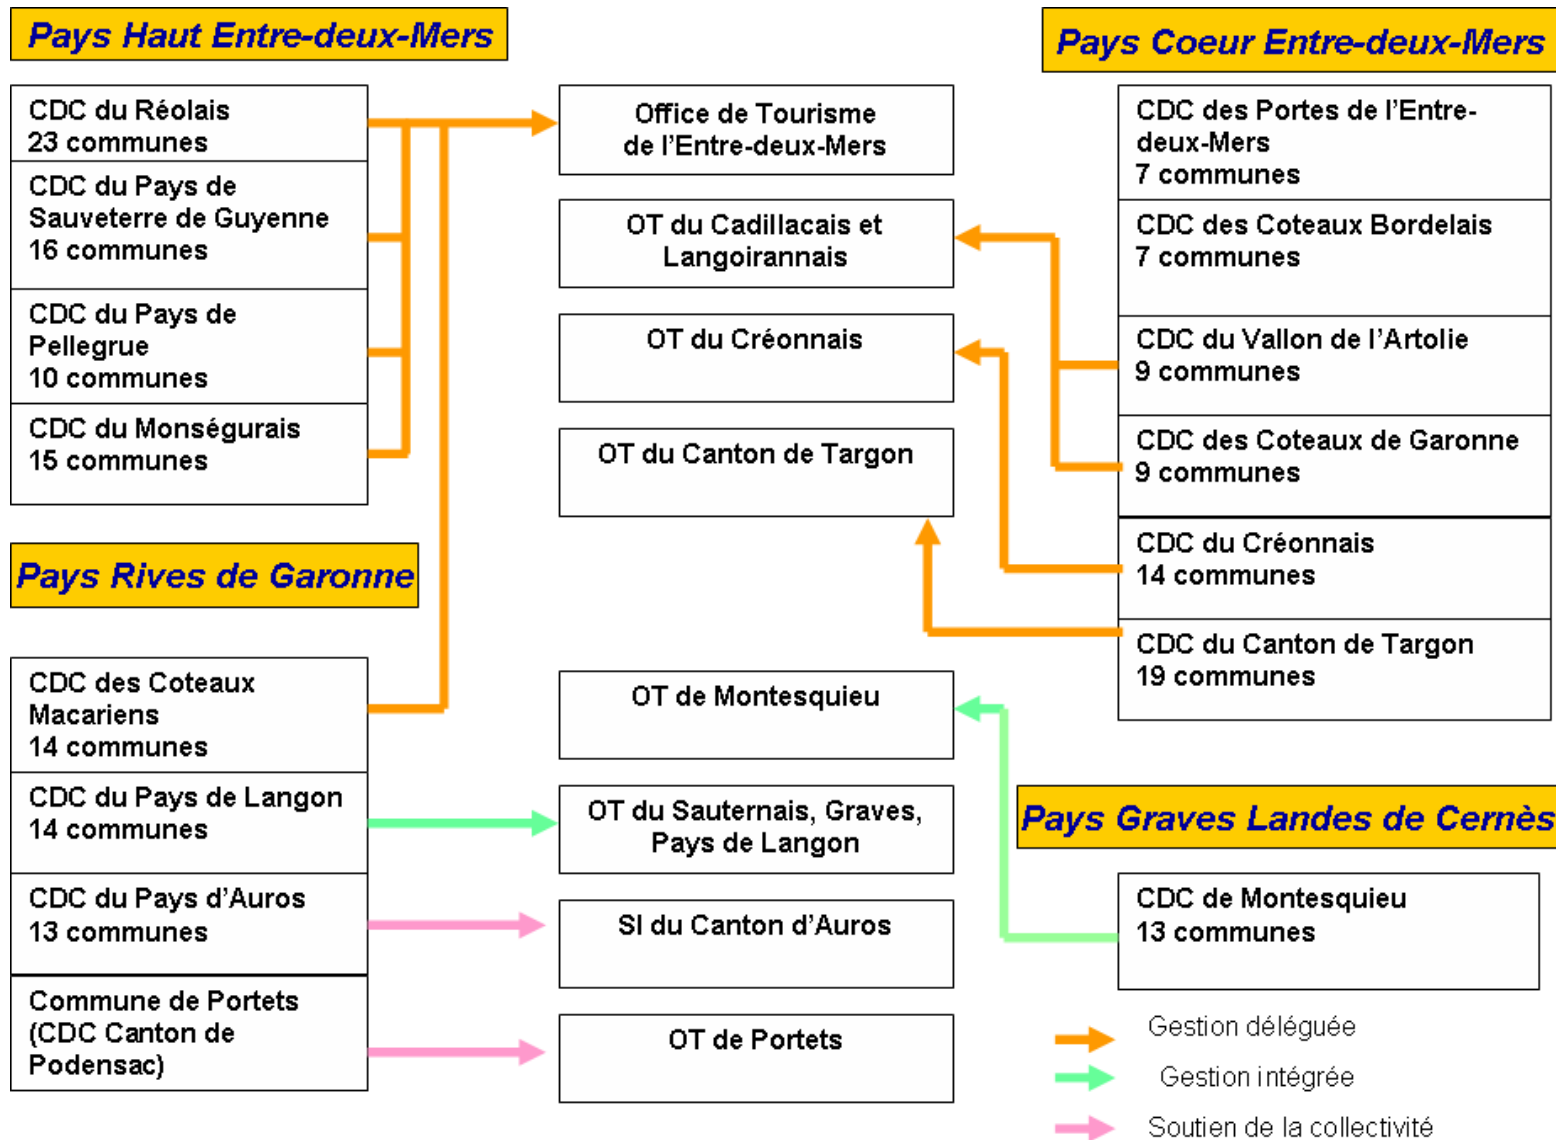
Pays Haut Entre-deux-Mers

CDC du Réolais
23 communes

CDC du Pays de Sauveterre de Guyenne
16 communes

CDC du Pays de Pellegrue
10 communes

CDC du Monségurais
15 communes

Pays Rives de Garonne

CDC des Coteaux Macariens
14 communes

CDC du Pays de Langon
14 communes

CDC du Pays d'Auros
13 communes

Commune de Portets (CDC Canton de Podensac)

Office de Tourisme de l'Entre-deux-Mers

OT du Cadillacais et Langoirannais

OT du Créonnais

OT du Canton de Targon

OT de Montesquieu

OT du Sauternais, Graves, Pays de Langon

SI du Canton d'Auros

OT de Portets

Pays Coeur Entre-deux-Mers

CDC des Portes de l'Entre-deux-Mers
7 communes

CDC des Coteaux Bordelais
7 communes

CDC du Vallon de l'Artolie
9 communes

CDC des Coteaux de Garonne
9 communes

CDC du Créonnais
14 communes

CDC du Canton de Targon
19 communes

Pays Graves Landes de Cernès

CDC de Montesquieu
13 communes

Gestion déléguée
Gestion intégrée
Soutien de la collectivité